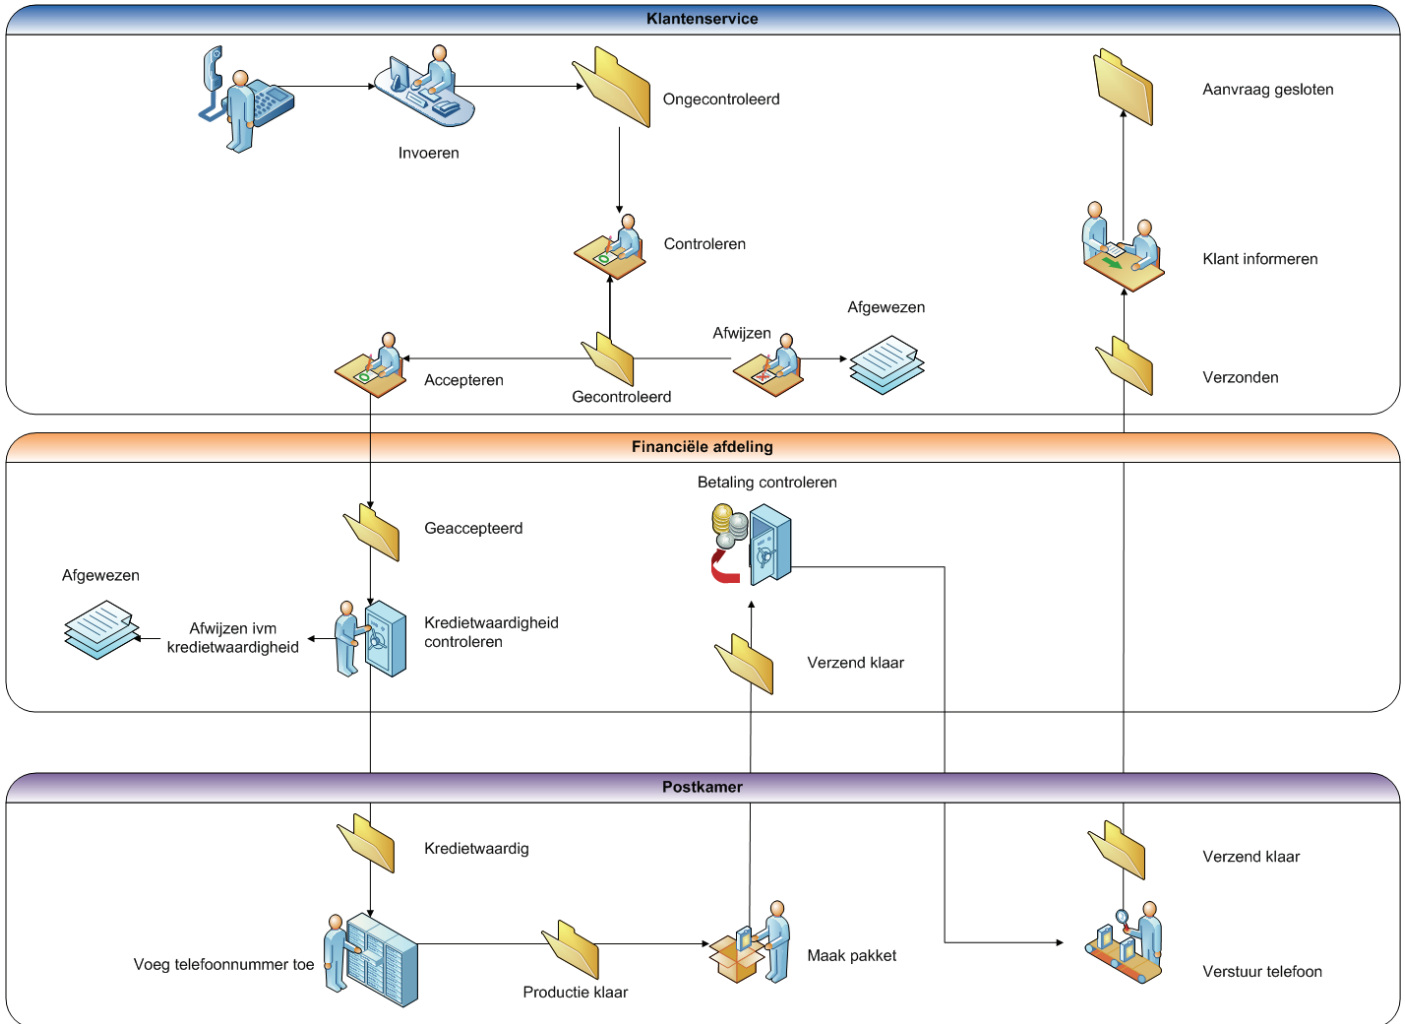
Klantenservice

Invoeren

Ongecontroleerd

Aanvraag gesloten

Controleren

Klant informeren

Afgewezen

Afwijzen

Accepteren

Gecontroleerd

Verzonden

Financiële afdeling

Betaling controleren

Geaccepteerd

Afgewezen

Afwijzen ivm kredietwaardigheid

Kredietwaardigheid controleren

Verzend klaar

Postkamer

Kredietwaardig

Verzend klaar

Voeg telefoonnummer toe

Productie klaar

Maak pakket

Verstuur telefoon